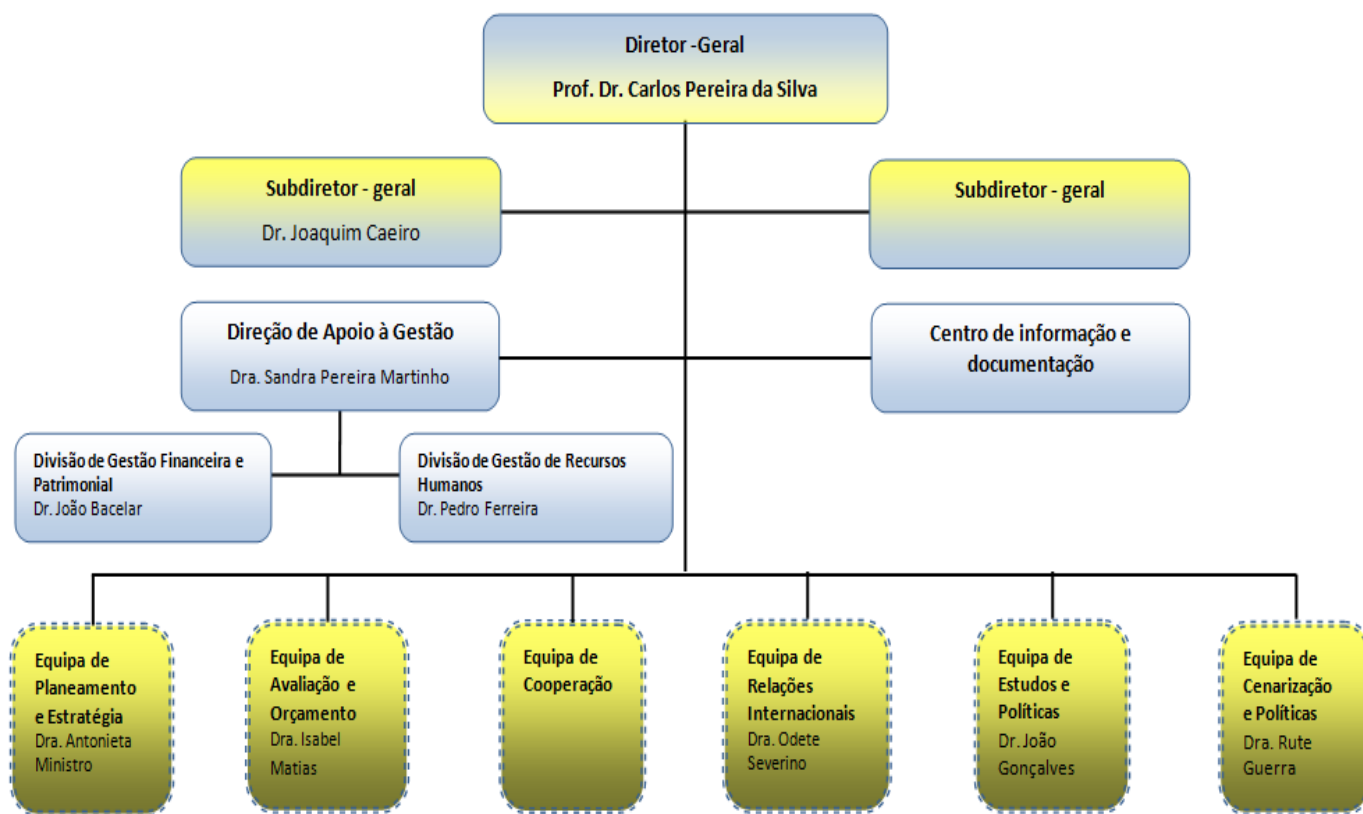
Diretor -Geral
Prof. Dr. Carlos Pereira da Silva

Subdiretor - geral
Dr. Joaquim Caeiro

Subdiretor - geral

Direção de Apoio à Gestão
Dra. Sandra Pereira Martinho

Centro de informação e documentação

Divisão de Gestão Financeira e Patrimonial
Dr. João Bacelar

Divisão de Gestão de Recursos Humanos
Dr. Pedro Ferreira

Equipa de Planeamento e Estratégia
Dra. Antonieta Ministro

Equipa de Avaliação e Orçamento
Dra. Isabel Matias

Equipa de Cooperação

Equipa de Relações Internacionais
Dra. Odete Severino

Equipa de Estudos e Políticas
Dr. João Gonçalves

Equipa de Cenarização e Políticas
Dra. Rute Guerra